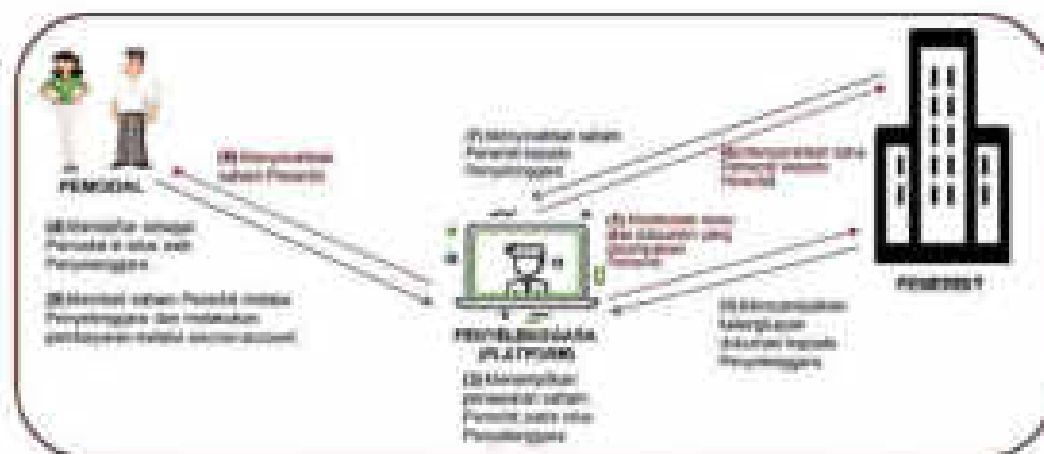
PEMODAL

(6) Menyerahkan saham Penerbit

(4) Mendaftar sebagai Pemodal di situs web Penyelenggara

(5) Membeli saham Penerbit melalui Penyelenggara dan melakukan pembayaran melalui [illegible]

(7) Menyerahkan saham Penerbit kepada Penyelenggara

(8) Menyerahkan dana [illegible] Penerbit

(2) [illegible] dan dokumen yang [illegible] Penerbit

PENYELENGGARA (PLATFORM)

(3) Menampilkan penawaran saham Penerbit pada situs Penyelenggara

(1) Menyampaikan kelengkapan dokumen kepada Penyelenggara

PENERBIT